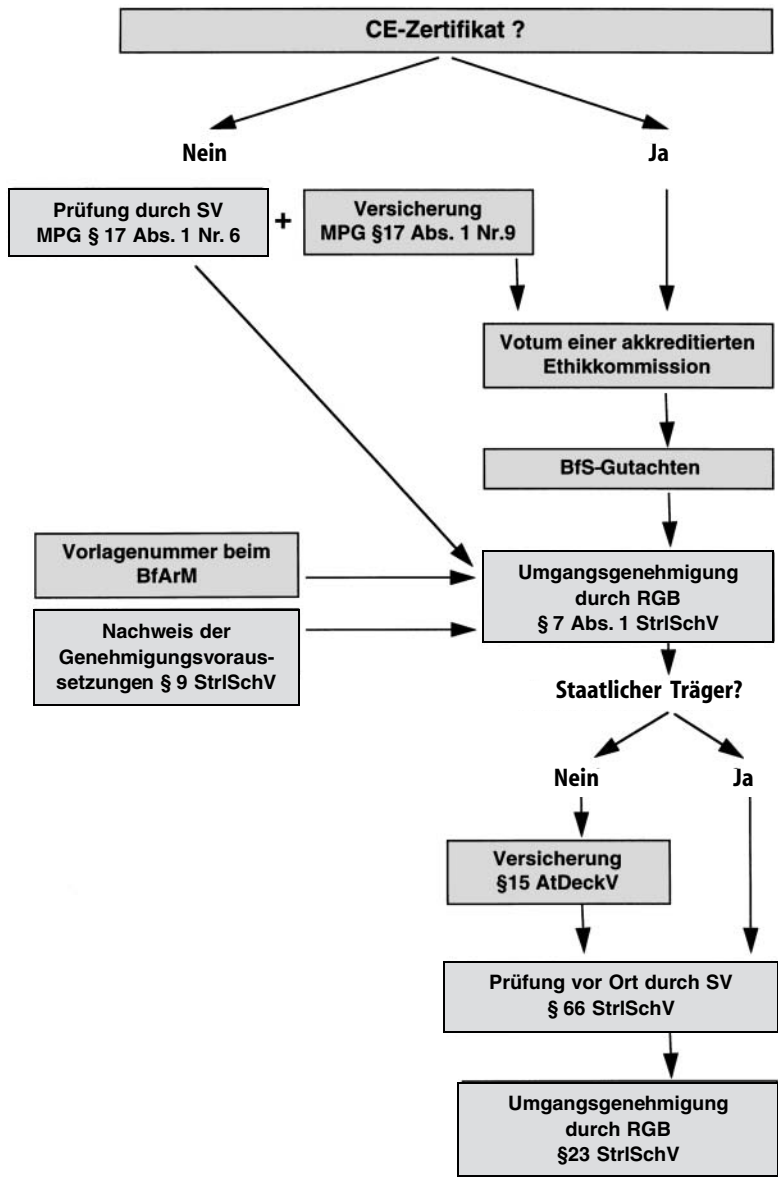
CE-Zertifikat ?

Nein

Ja

Prüfung durch SV MPG § 17 Abs. 1 Nr. 6

+

Versicherung MPG §17 Abs. 1 Nr.9

Votum einer akkreditierten Ethikkommission

BfS-Gutachten

Vorlagenummer beim BfArM

Nachweis der Genehmigungsvoraussetzungen § 9 StrlSchV

Umgangsgenehmigung durch RGB § 7 Abs. 1 StrlSchV

Staatlicher Träger?

Nein

Ja

Versicherung §15 AtDeckV

Prüfung vor Ort durch SV § 66 StrlSchV

Umgangsgenehmigung durch RGB §23 StrlSchV